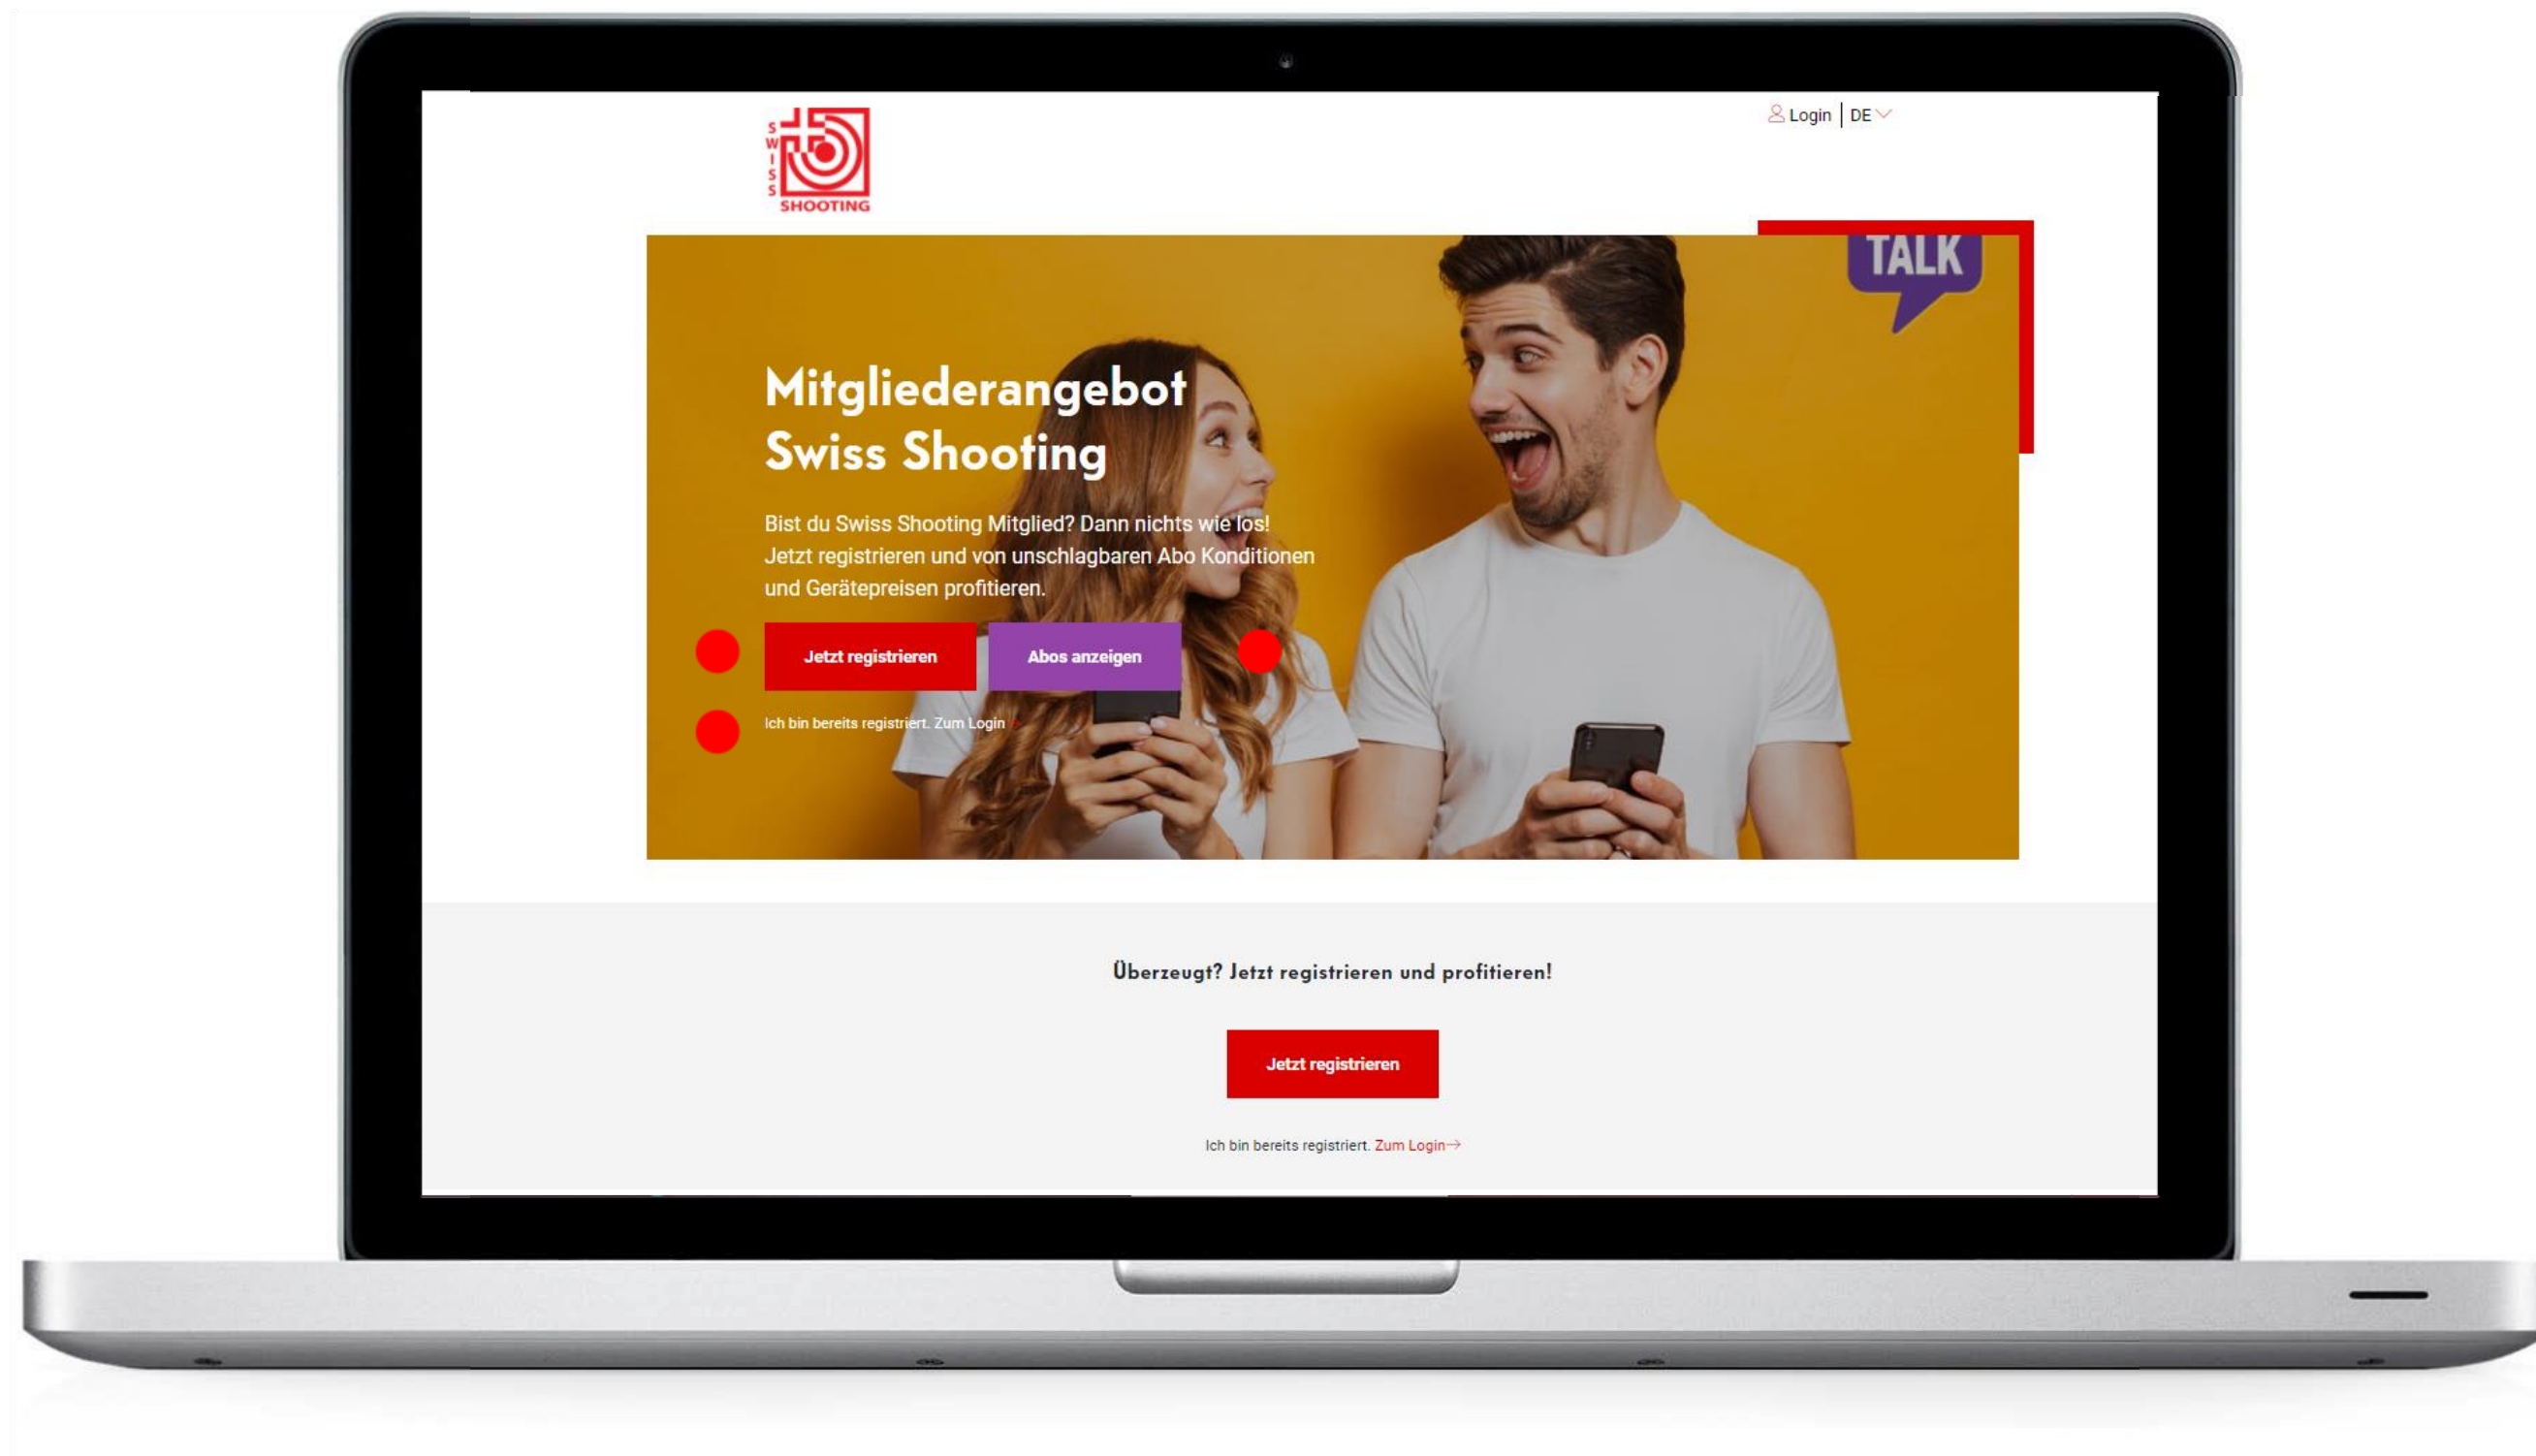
SWISS SHOOTING

Login | DE

TALK

Mitgliederangebot Swiss Shooting

Bist du Swiss Shooting Mitglied? Dann nichts wie los! Jetzt registrieren und von unschlagbaren Abo Konditionen und Gerätepreisen profitieren.

Jetzt registrieren

Abos anzeigen

Ich bin bereits registriert. Zum Login

Überzeugt? Jetzt registrieren und profitieren!

Jetzt registrieren

Ich bin bereits registriert. Zum Login→